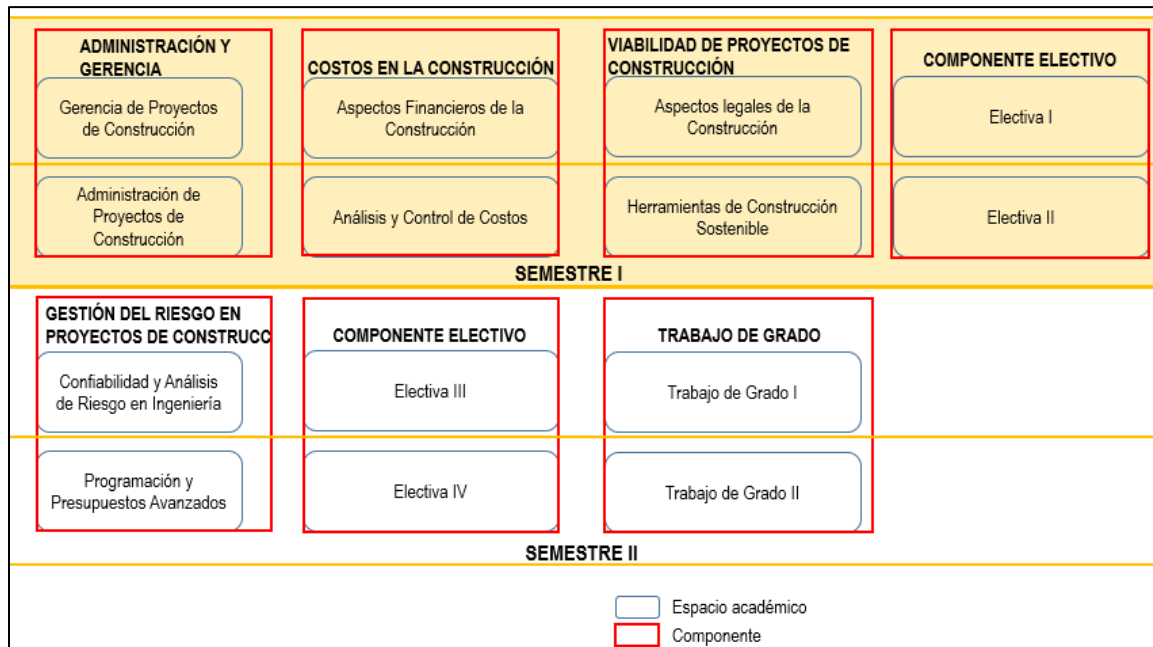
ADMINISTRACIÓN Y GERENCIA

Gerencia de Proyectos de Construcción

Administración de Proyectos de Construcción

COSTOS EN LA CONSTRUCCIÓN

Aspectos Financieros de la Construcción

Análisis y Control de Costos

VIABILIDAD DE PROYECTOS DE CONSTRUCCIÓN

Aspectos legales de la Construcción

Herramientas de Construcción Sostenible

COMPONENTE ELECTIVO

Electiva I

Electiva II

SEMESTRE I

GESTIÓN DEL RIESGO EN PROYECTOS DE CONSTRUCC

Confiabilidad y Análisis de Riesgo en Ingeniería

Programación y Presupuestos Avanzados

COMPONENTE ELECTIVO

Electiva III

Electiva IV

TRABAJO DE GRADO

Trabajo de Grado I

Trabajo de Grado II

SEMESTRE II

Espacio académico

Componente